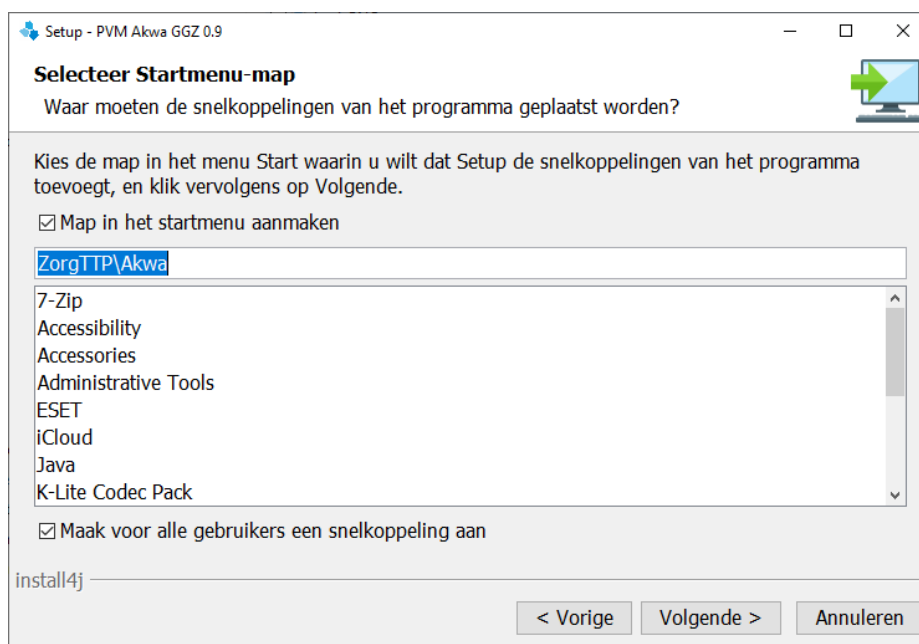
Setup - PVM Akwa GGZ 0.9

Selecteer Startmenu-map
Waar moeten de snelkoppelingen van het programma geplaatst worden?

Kies de map in het menu Start waarin u wilt dat Setup de snelkoppelingen van het programma toevoegt, en klik vervolgens op Volgende.

☑ Map in het startmenu aanmaken

ZorgTTP\Akwa

7-Zip
Accessibility
Accessories
Administrative Tools
ESET
iCloud
Java
K-Lite Codec Pack

☑ Maak voor alle gebruikers een snelkoppeling aan

install4j

< Vorige | Volgende > | Annuleren